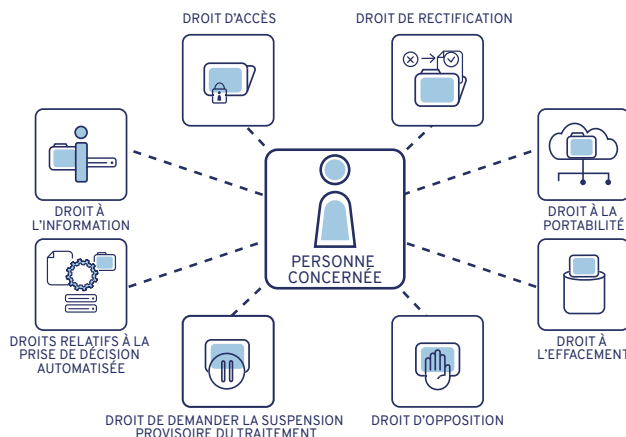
DROIT D'ACCÈS

DROIT DE RECTIFICATION

DROIT À L'INFORMATION

PERSONNE CONCERNÉE

DROIT À LA PORTABILITÉ

DROITS RELATIFS À LA PRISE DE DÉCISION AUTOMATISÉE

DROIT À L'EFFACEMENT

DROIT DE DEMANDER LA SUSPENSION PROVISOIRE DU TRAITEMENT

DROIT D'OPPOSITION